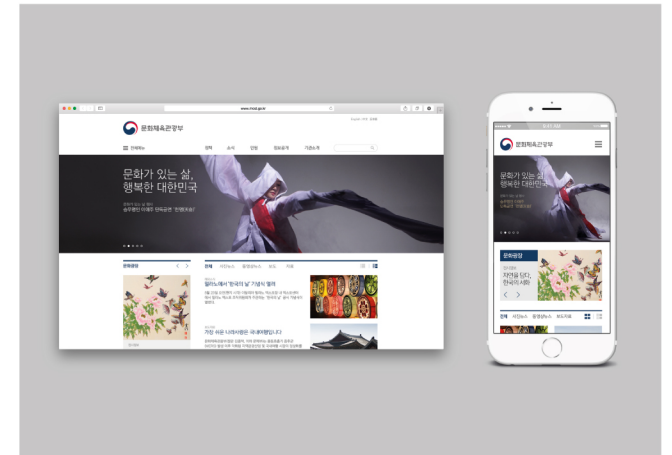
www.mcst.go.kr

문화체육관광부

전체메뉴

정책

소식

민원

정보공개

기관소개

문화가 있는 삶,
행복한 대한민국

솔루엔의 미래주 전통공연 '한명자 파'

문화광장

전체

사진뉴스

동영상뉴스

보도

자료

월리노에서 "한국의 날" 기념식 열려

가장 쉬운 나라사랑은 국경일

문화체육관광부

문화가 있는 삶,
행복한 대한민국

문화광장

자연을 담다,
한국의 사화

전체

사진뉴스

동영상뉴스

보도자료